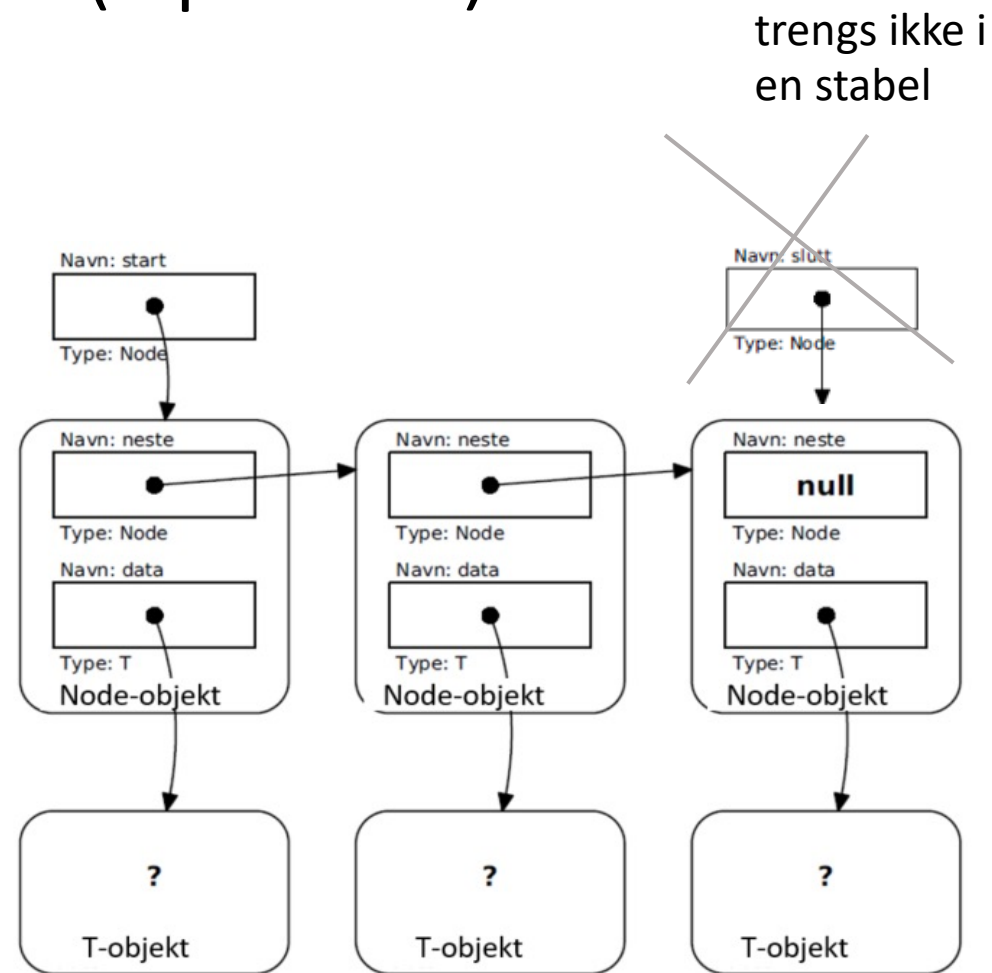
trengs ikke i en stabel

Navn: start

Type: Node

Navn: slutt

Type: Node

Navn: neste

Type: Node

Navn: data

Type: T

Node-objekt

Navn: neste

Type: Node

Navn: data

Type: T

Node-objekt

Navn: neste

null

Type: Node

Navn: data

Type: T

Node-objekt

?

T-objekt

?

T-objekt

?

T-objekt